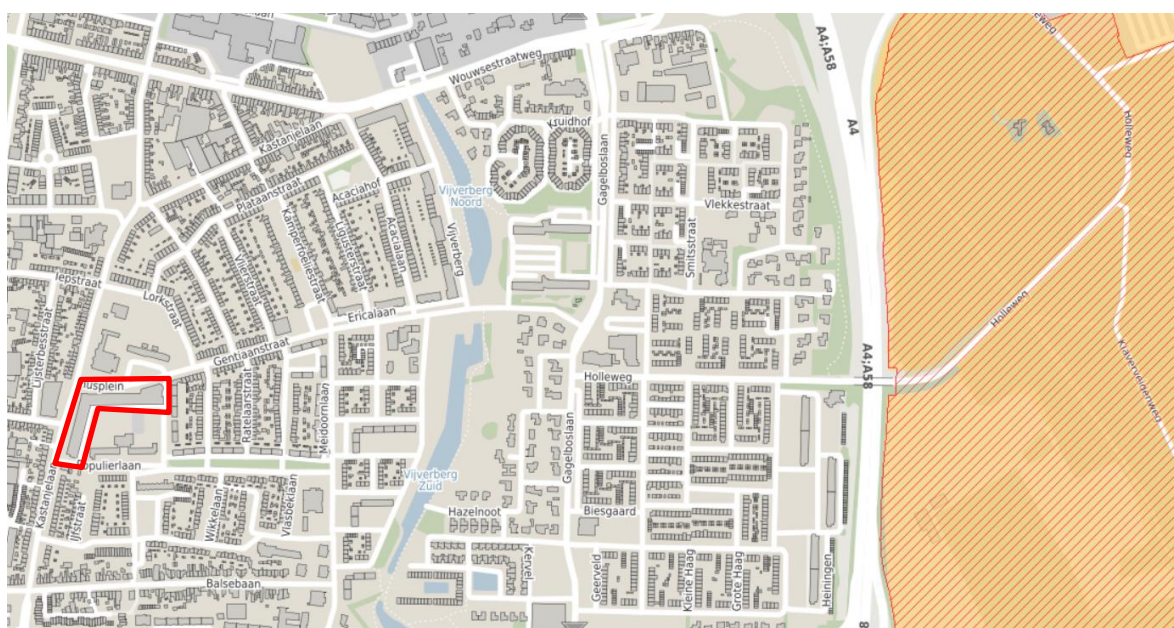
Wouwsestraatweg
A4;A58
A4
Kastanjelaan
Plataanstraat
Acaciahof
Kamperfoeliestraat
Ligusterstraat
Acacialaan
Vijverberg Noord
Vijverberg
Gagelboslaan
Vlekkestraat
Smitsstraat
Holleweg
Lorkstraat
Ericalaan
Gentiaanstraat
Ratelaarstraat
Heidoornlaan
Ijsplein
Populierlaan
Kastanjelaan
Ijlstraat
Wikkelaan
Vlasbeklaan
Vijverberg Zuid
Hazelnoot
Biesgaard
Kervel
Geerveld
Kleine Haag
Grote Haag
Heiningen
Balsebaan
Holleweg
A4;A58
Holleweg
Klavervelweg